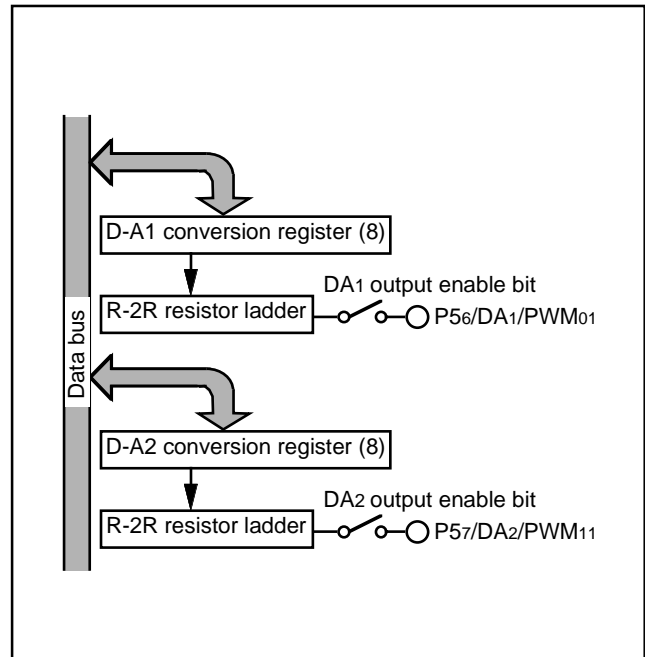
Data bus

D-A1 conversion register (8)

DA$_1$ output enable bit

R-2R resistor ladder

P5$_6$/DA$_1$/PWM$_{01}$

D-A2 conversion register (8)

DA$_2$ output enable bit

R-2R resistor ladder

P5$_7$/DA$_2$/PWM$_{11}$